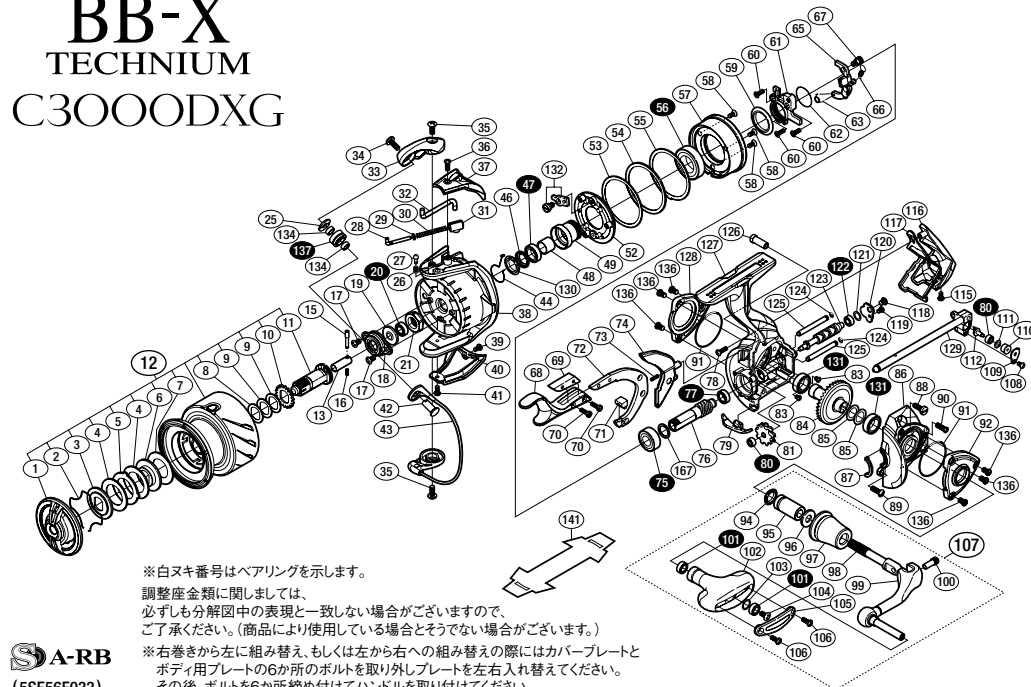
BB-X
TECHNIUM
C3000DXG

35 36 37 34 33 32 30 31 29 28 25 134 137 134 27 26 20 19 17 15 11 10 9 9 8 7 12 6 5 4 4 3 2 1 13 16 17 18 21 38 44 130 46 47 48 49 52 53 54 55 56 57 58 59 60 61 65 67 66 63 62 60 60 58 58 132 39 40 41 42 43 35 126 127 128 136 136 136 116 117 120 121 122 123 124 125 125 124 118 119 115 80 111 110 129 112 109 108 73 74 72 69 68 70 70 71 91 131 78 77 79 75 76 167 83 83 84 85 85 81 80 131 86 88 90 91 92 136 136 87 89 136 141 94 95 96 97 98 99 100 107 101 102 103 101 104 105 106 106

※白ヌキ番号はベアリングを示します。
調整座金類に関しましては、
必ずしも分解図中の表現と一致しない場合がございますので、
ご了承ください。(商品により使用している場合とそうでない場合がございます。)
※右巻きから左に組み替え、もしくは左から右への組み替えの際にはカバープレートと
ボディ用プレートの6か所のボルトを取り外しプレートを左右入れ替えてください。
その後、ボルトを6か所締め付けてハンドルを取り付けてください。

A-RB
(5SF56F032)